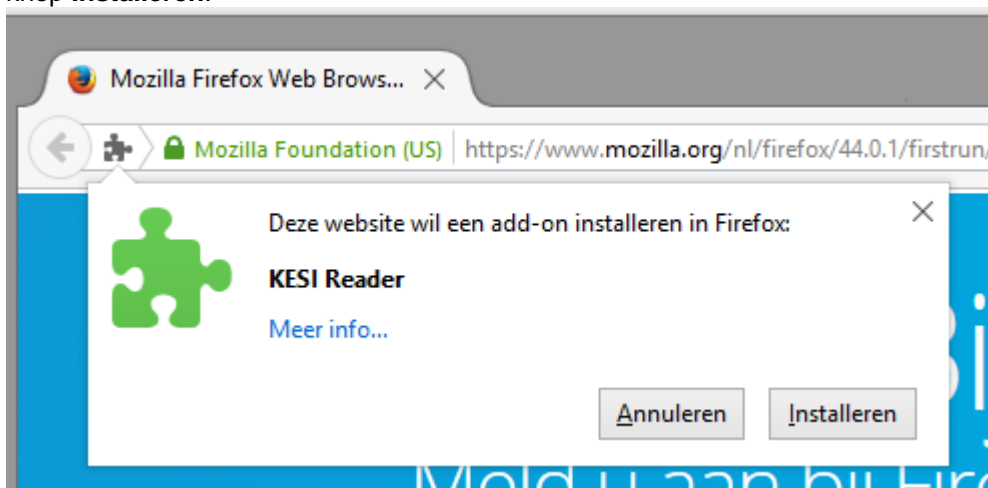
knop Installeren.

Mozilla Firefox Web Brows...

Mozilla Foundation (US) https://www.mozilla.org/nl/firefox/44.0.1/firstrun/

Deze website wil een add-on installeren in Firefox:

KESI Reader

Meer info...

Annuleren Installeren

Meld u aan bij Fire